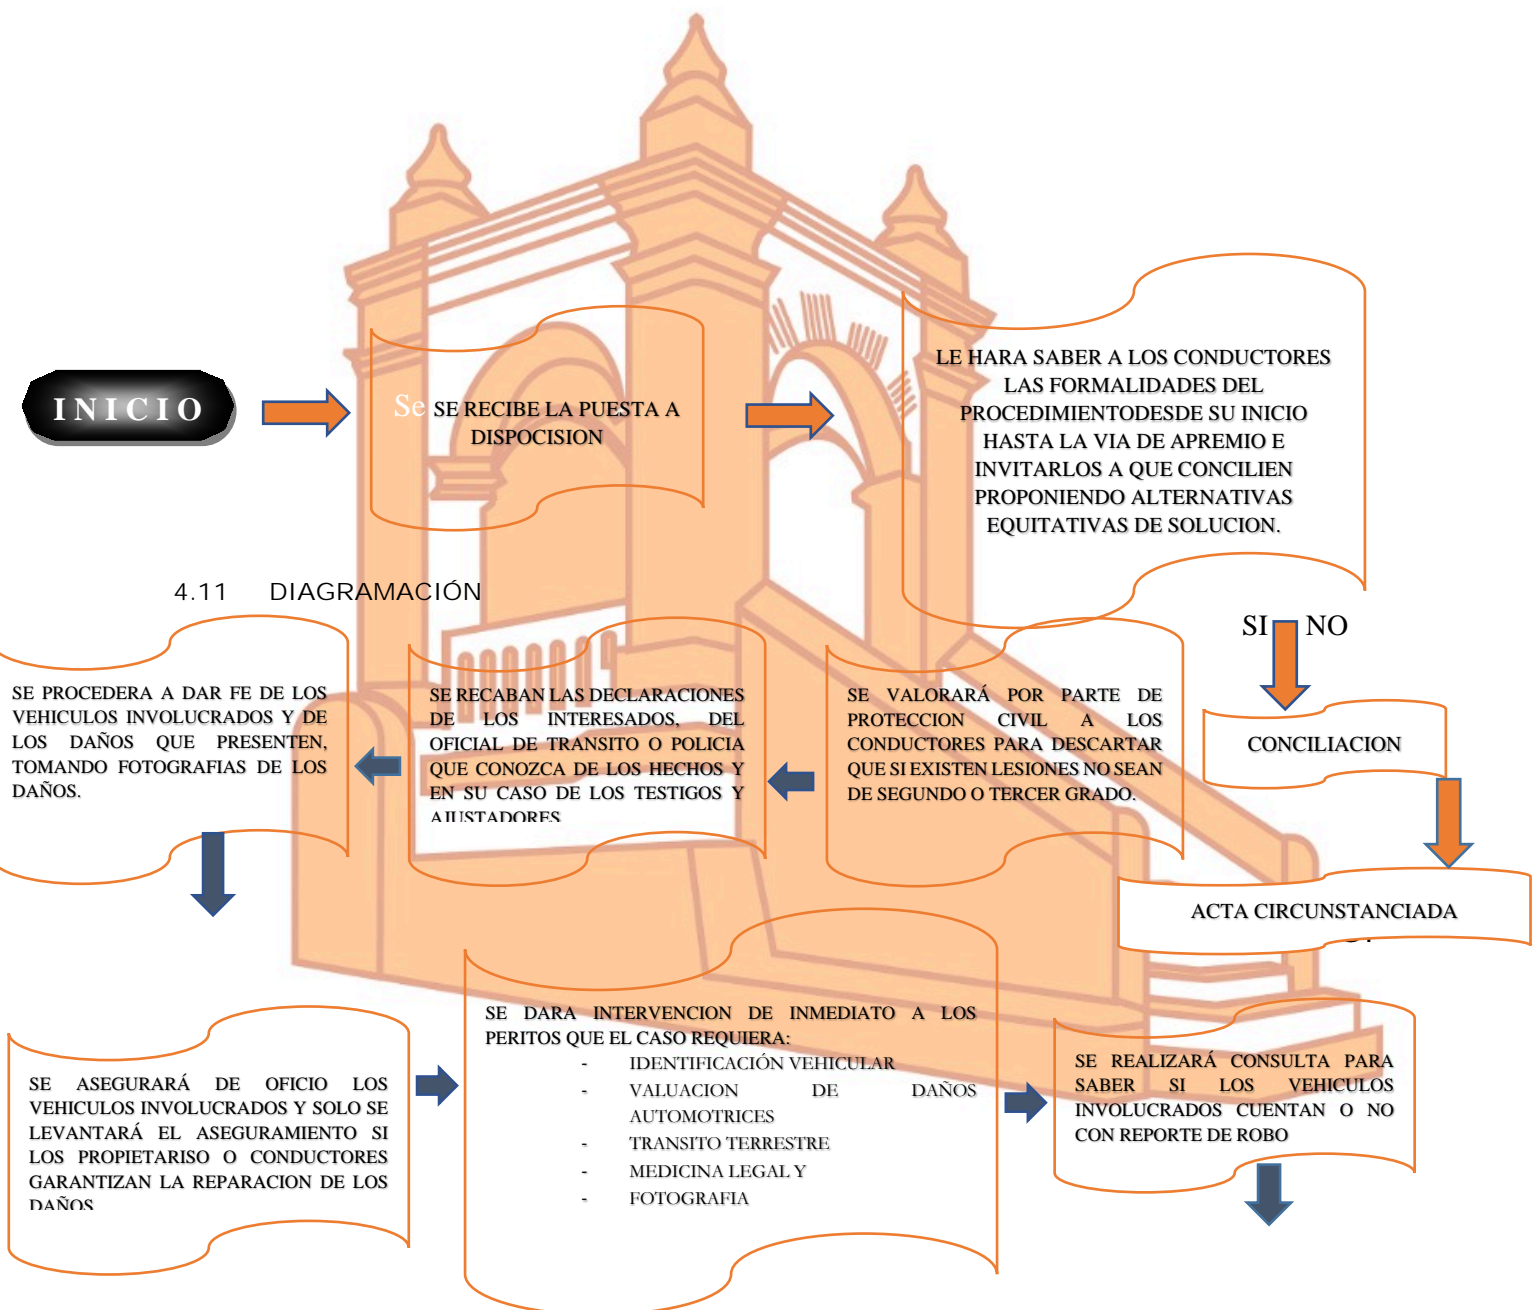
INICIO

Se SE RECIBE LA PUESTA A DISPOCISION

LE HARA SABER A LOS CONDUCTORES LAS FORMALIDADES DEL PROCEDIMIENTODESDE SU INICIO HASTA LA VIA DE APREMIO E INVITARLOS A QUE CONCILIEN PROPONIENDO ALTERNATIVAS EQUITATIVAS DE SOLUCION.

4.11 DIAGRAMACIÓN

SI NO

CONCILIACION

SE PROCEDERA A DAR FE DE LOS VEHICULOS INVOLUCRADOS Y DE LOS DAÑOS QUE PRESENTEN, TOMANDO FOTOGRAFIAS DE LOS DAÑOS.

SE RECABAN LAS DECLARACIONES DE LOS INTERESADOS, DEL OFICIAL DE TRANSITO O POLICIA QUE CONOZCA DE LOS HECHOS Y EN SU CASO DE LOS TESTIGOS Y AJUSTADORES

SE VALORARÁ POR PARTE DE PROTECCION CIVIL A LOS CONDUCTORES PARA DESCARTAR QUE SI EXISTEN LESIONES NO SEAN DE SEGUNDO O TERCER GRADO.

ACTA CIRCUNSTANCIADA

SE ASEGURARÁ DE OFICIO LOS VEHICULOS INVOLUCRADOS Y SOLO SE LEVANTARÁ EL ASEGURAMIENTO SI LOS PROPIETARISO O CONDUCTORES GARANTIZAN LA REPARACION DE LOS DAÑOS

SE DARA INTERVENCION DE INMEDIATO A LOS PERITOS QUE EL CASO REQUIERA:
- IDENTIFICACIÓN VEHICULAR
- VALUACION DE DAÑOS AUTOMOTRICES
- TRANSITO TERRESTRE
- MEDICINA LEGAL Y
- FOTOGRAFIA

SE REALIZARÁ CONSULTA PARA SABER SI LOS VEHICULOS INVOLUCRADOS CUENTAN O NO CON REPORTE DE ROBO